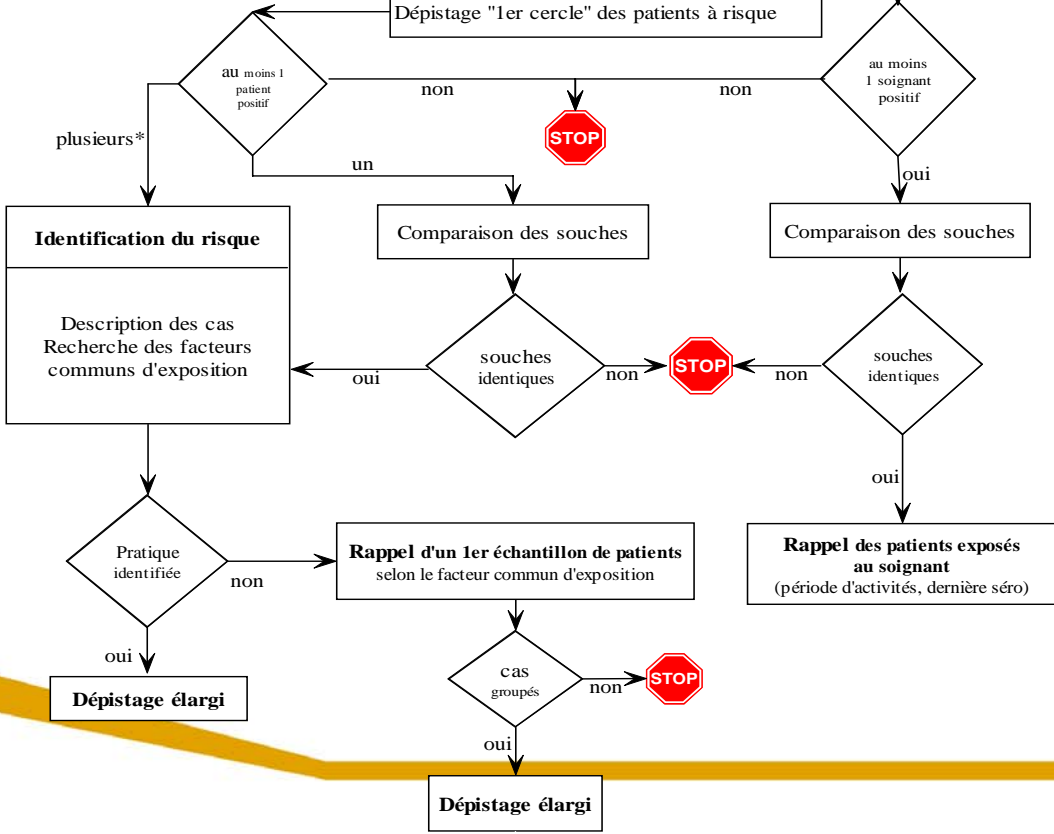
Dépistage "1er cercle" des patients à risque

au moins 1 patient positif

non

non

au moins 1 soignant positif

plusieurs*

STOP

un

oui

Identification du risque

Description des cas
Recherche des facteurs communs d'exposition

Comparaison des souches

Comparaison des souches

oui

souches identiques

non

STOP

non

souches identiques

oui

Pratique identifiée

non

Rappel d'un 1er échantillon de patients
selon le facteur commun d'exposition

Rappel des patients exposés au soignant
(période d'activités, dernière séro)

oui

Dépistage élargi

cas groupés

non

STOP

oui

Dépistage élargi